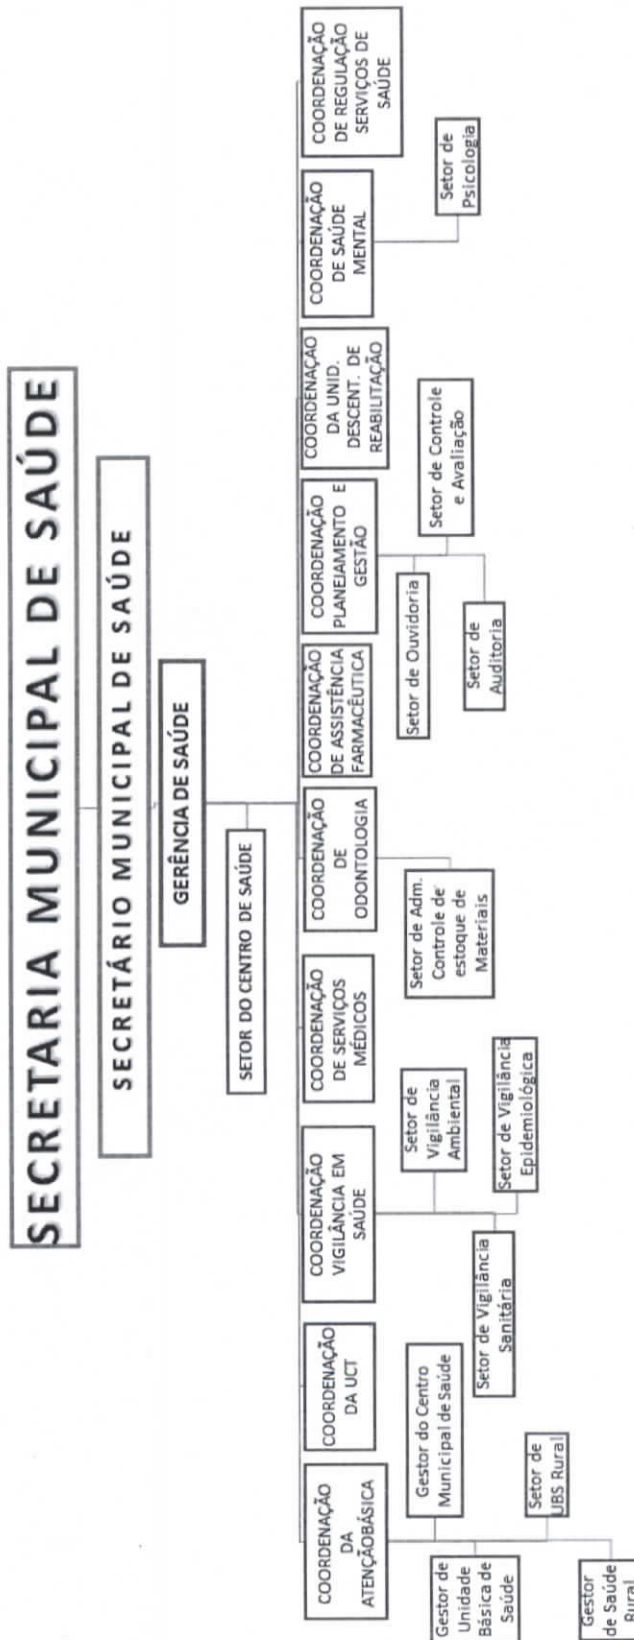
SECRETARIA MUNICIPAL DE SAÚDE

SECRETÁRIO MUNICIPAL DE SAÚDE

GERÊNCIA DE SAÚDE

SETOR DO CENTRO DE SAÚDE

COORDENAÇÃO DA ATENÇÃOBÁSICA

Gestor de Unidade Básica de Saúde

Gestor do Centro Municipal de Saúde

Setor de UBS Rural

Gestor de Saúde Rural

COORDENAÇÃO DA UCT

COORDENAÇÃO VIGILÂNCIA EM SAÚDE

Setor de Vigilância Sanitária

Setor de Vigilância Ambiental

Setor de Vigilância Epidemiológica

COORDENAÇÃO DE SERVIÇOS MÉDICOS

COORDENAÇÃO DE ODONTOLOGIA

Setor de Adm. Controle de estoque de Materiais

COORDENAÇÃO DE ASSISTÊNCIA FARMACÊUTICA

COORDENAÇÃO PLANEJAMENTO E GESTÃO

Setor de Ouvidoria

Setor de Auditoria

Setor de Controle e Avaliação

COORDENAÇÃO DA UNID. DESCENT. DE REABILITAÇÃO

COORDENAÇÃO DE SAÚDE MENTAL

Setor de Psicologia

COORDENAÇÃO DE REGULAÇÃO SERVIÇOS DE SAÚDE